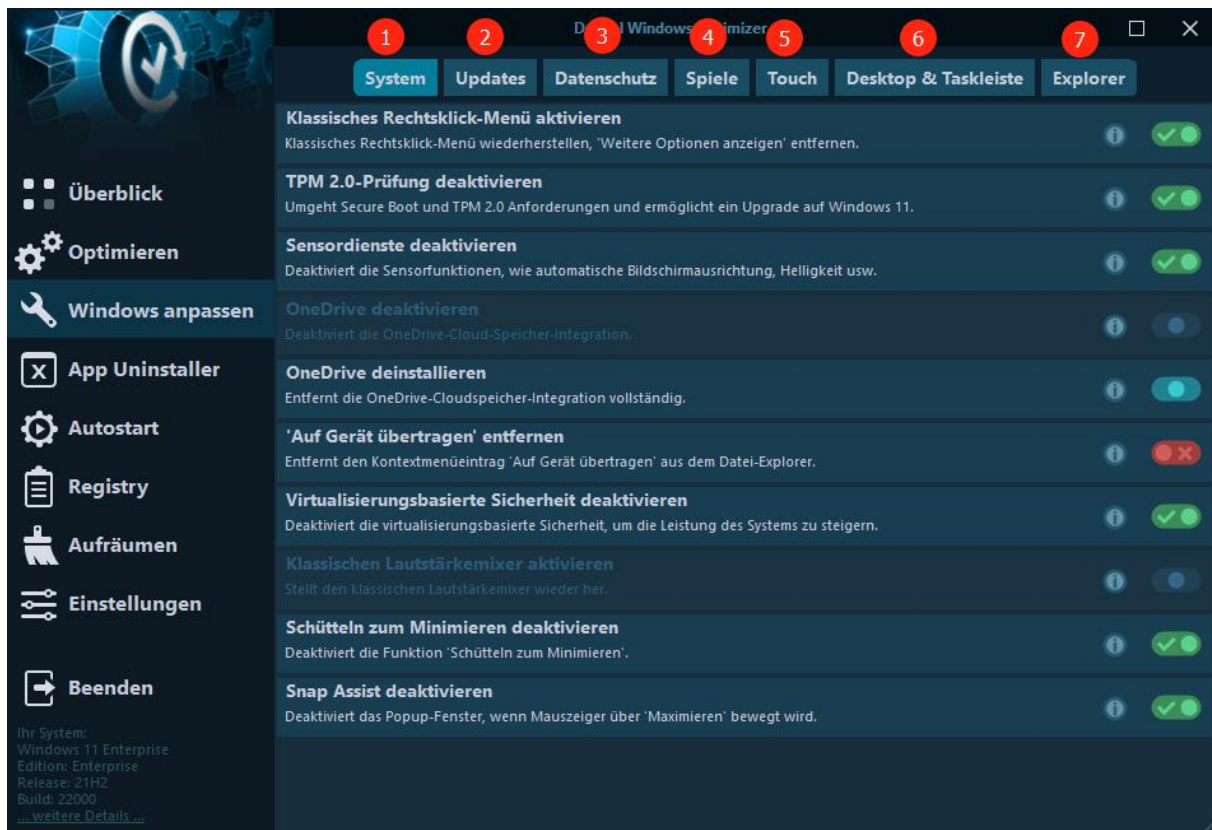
D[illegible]l Windows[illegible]imizer

1 System
2 Updates
3 Datenschutz
4 Spiele
5 Touch
6 Desktop & Taskleiste
7 Explorer

Überblick
Optimieren
Windows anpassen
App Uninstaller
Autostart
Registry
Aufräumen
Einstellungen
Beenden

Ihr System:
Windows 11 Enterprise
Edition: Enterprise
Release: 21H2
Build: 22000
... weitere Details ...

Klassisches Rechtsklick-Menü aktivieren
Klassisches Rechtsklick-Menü wiederherstellen, 'Weitere Optionen anzeigen' entfernen.

TPM 2.0-Prüfung deaktivieren
Umgeht Secure Boot und TPM 2.0 Anforderungen und ermöglicht ein Upgrade auf Windows 11.

Sensordienste deaktivieren
Deaktiviert die Sensorfunktionen, wie automatische Bildschirmausrichtung, Helligkeit usw.

OneDrive deaktivieren
Deaktiviert die OneDrive-Cloud-Speicher-Integration.

OneDrive deinstallieren
Entfernt die OneDrive-Cloudspeicher-Integration vollständig.

'Auf Gerät übertragen' entfernen
Entfernt den Kontextmenüeintrag 'Auf Gerät übertragen' aus dem Datei-Explorer.

Virtualisierungsbasierte Sicherheit deaktivieren
Deaktiviert die virtualisierungsbasierte Sicherheit, um die Leistung des Systems zu steigern.

Klassischen Lautstärkemixer aktivieren
Stellt den klassischen Lautstärkemixer wieder her.

Schütteln zum Minimieren deaktivieren
Deaktiviert die Funktion 'Schütteln zum Minimieren'.

Snap Assist deaktivieren
Deaktiviert das Popup-Fenster, wenn Mauszeiger über 'Maximieren' bewegt wird.